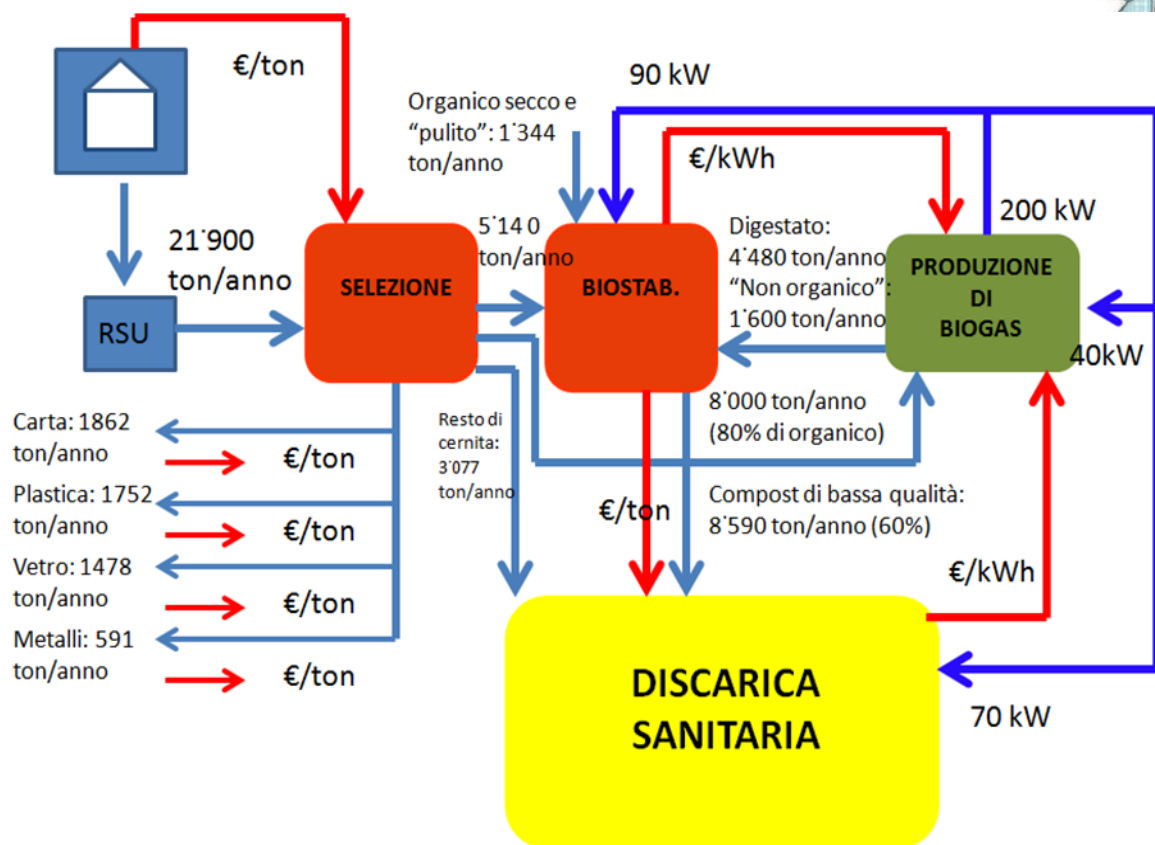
€/ton

90 kW

Organico secco e "pulito": 1˙344 ton/anno

€/kWh

200 kW

21˙900 ton/anno

5˙14 0 ton/anno

Digestato: 4˙480 ton/anno "Non organico": 1˙600 ton/anno

SELEZIONE

BIOSTAB.

PRODUZIONE DI BIOGAS

RSU

40kW

Carta: 1862 ton/anno

€/ton

Resto di cernita: 3˙077 ton/anno

8˙000 ton/anno (80% di organico)

Plastica: 1752 ton/anno

€/ton

€/ton

Compost di bassa qualità: 8˙590 ton/anno (60%)

Vetro: 1478 ton/anno

€/ton

€/kWh

Metalli: 591 ton/anno

€/ton

DISCARICA SANITARIA

70 kW